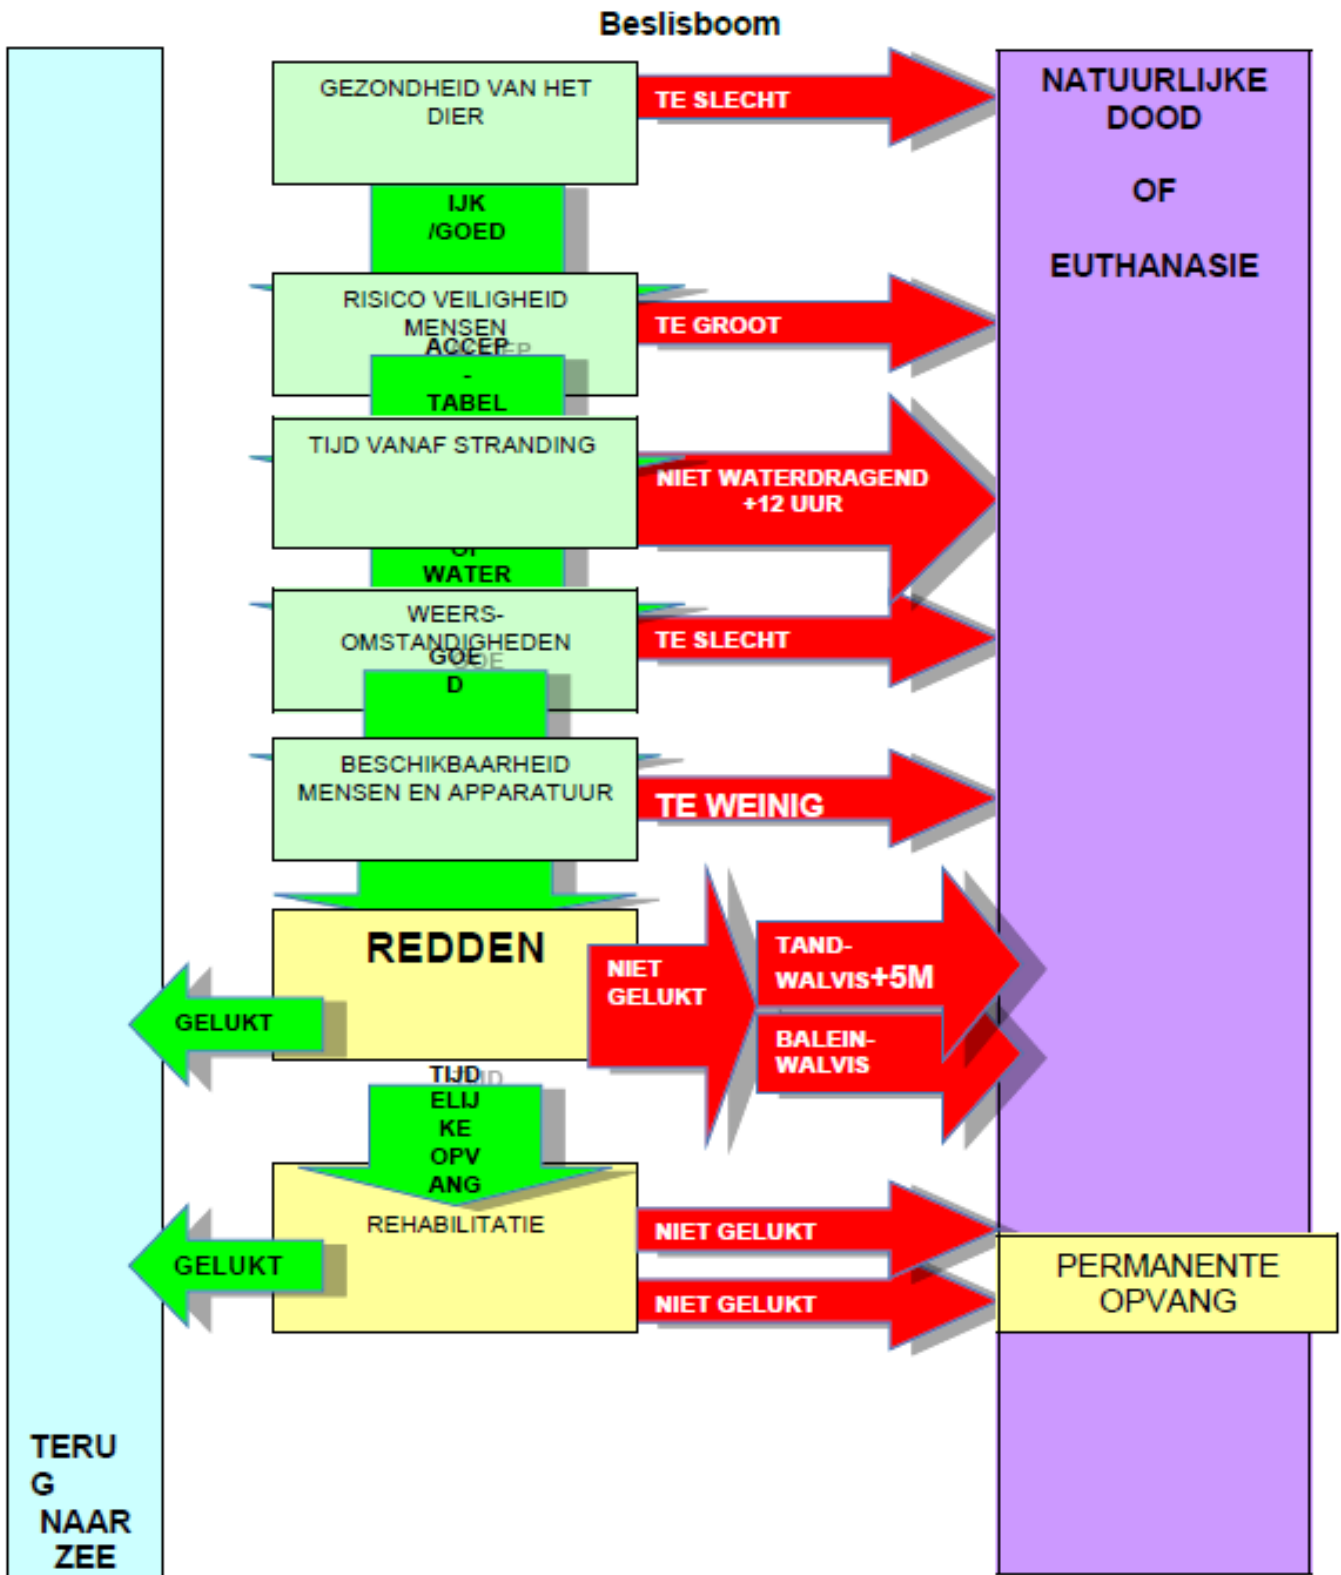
Beslisboom

GEZONDHEID VAN HET DIER

TE SLECHT

NATUURLIJKE DOOD

OF

EUTHANASIE

IJK /GOED

RISICO VEILIGHEID MENSEN

TE GROOT

ACCEP - TABEL

TIJD VANAF STRANDING

NIET WATERDRAGEND +12 UUR

OF WATER

WEERS- OMSTANDIGHEDEN

TE SLECHT

GOE D

BESCHIKBAARHEID MENSEN EN APPARATUUR

TE WEINIG

REDDEN

NIET GELUKT

TAND- WALVIS+5M

BALEIN- WALVIS

GELUKT

TIJD ELIJ KE OPV ANG

REHABILITATIE

NIET GELUKT

NIET GELUKT

PERMANENTE OPVANG

GELUKT

TERU G NAAR ZEE